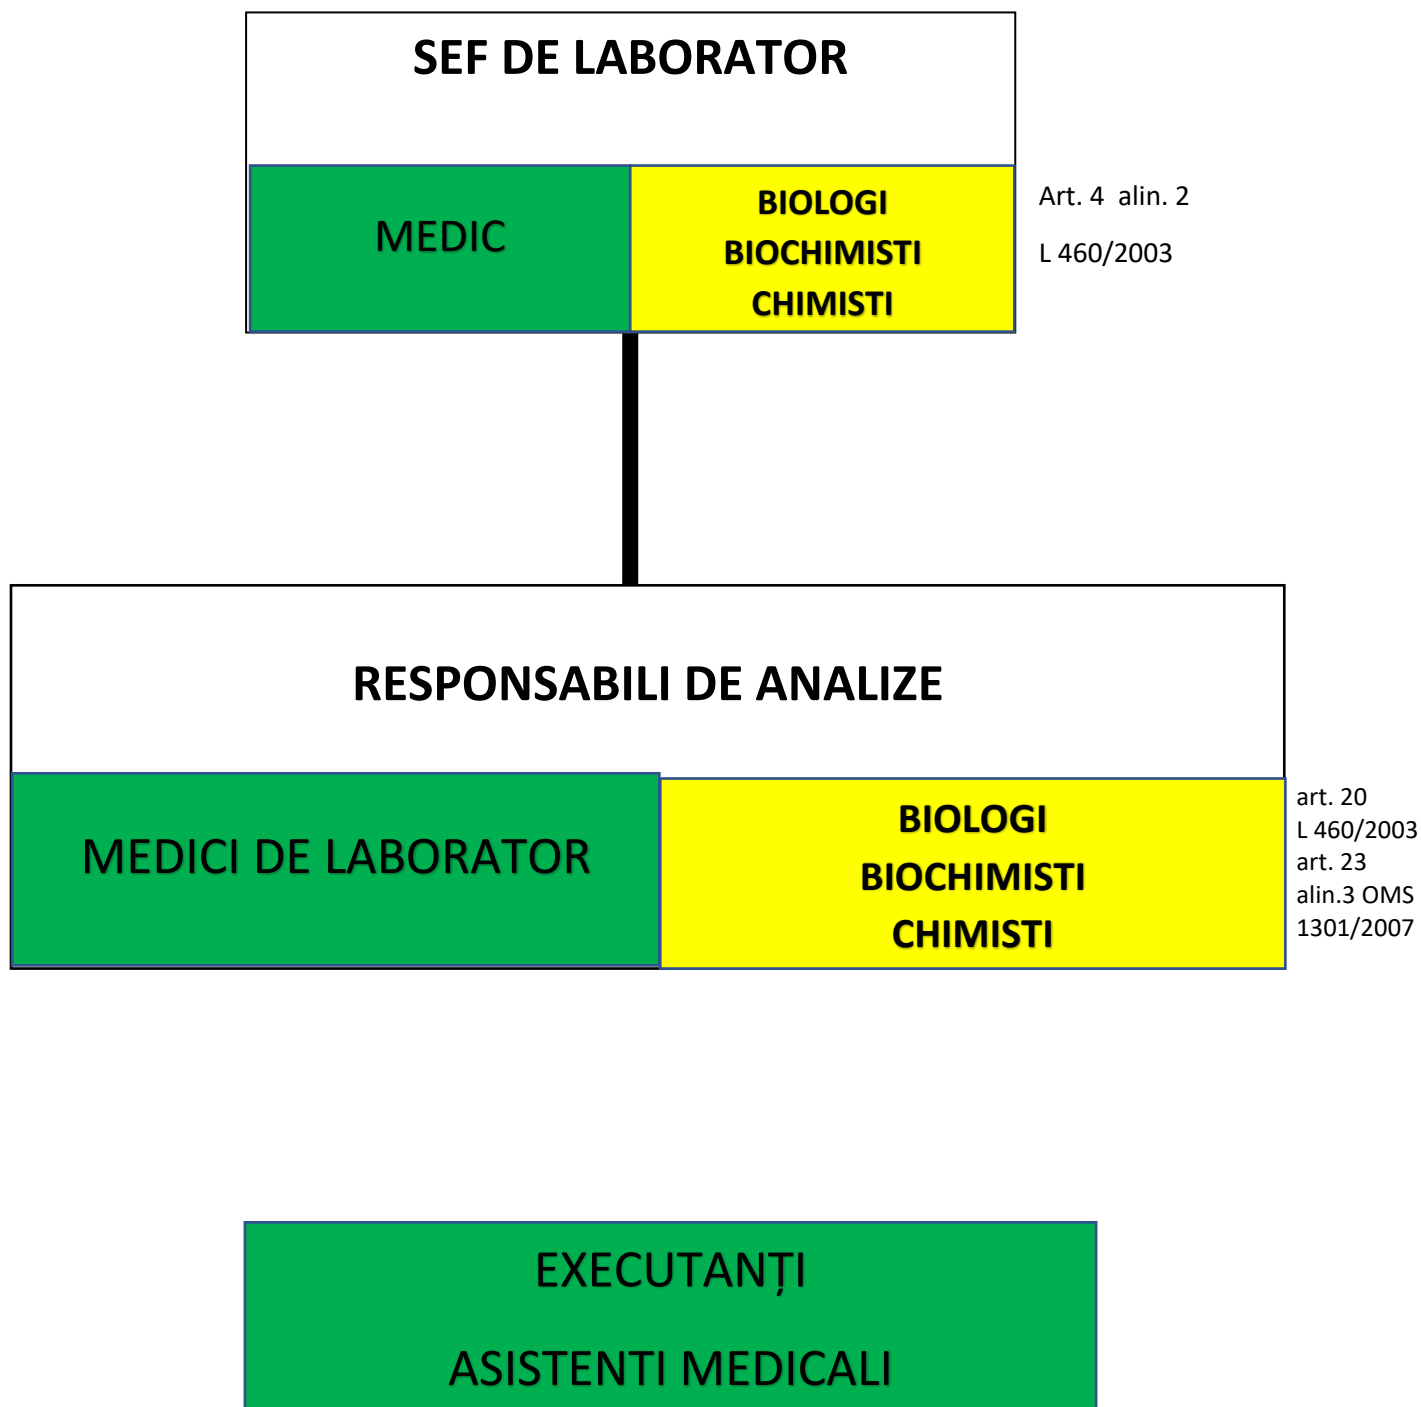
SEF DE LABORATOR

MEDIC

BIOLOGI
BIOCHIMISTI
CHIMISTI

Art. 4 alin. 2
L 460/2003

RESPONSABILI DE ANALIZE

MEDICI DE LABORATOR

BIOLOGI
BIOCHIMISTI
CHIMISTI

art. 20
L 460/2003
art. 23
alin.3 OMS
1301/2007

EXECUTANȚI

ASISTENTI MEDICALI